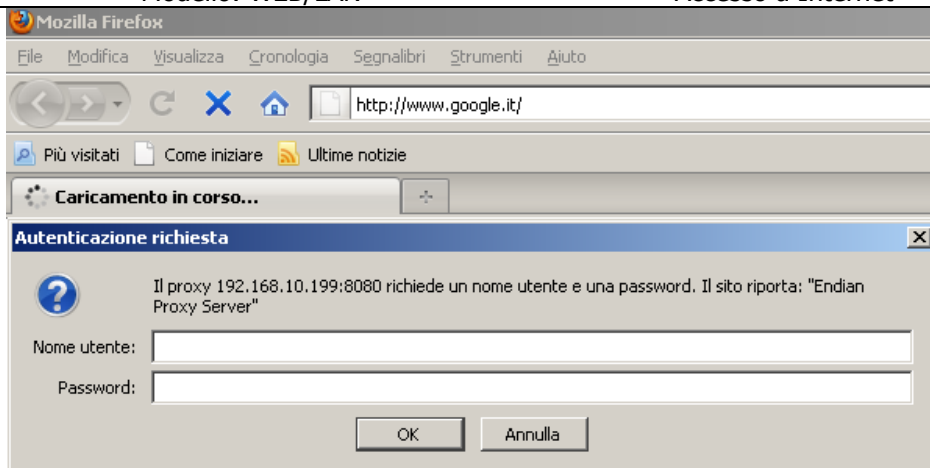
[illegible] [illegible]

Mozilla Firefox

File Modifica Visualizza Cronologia Segnalibri Strumenti Aiuto

http://www.google.it/

Più visitati Come iniziare Ultime notizie

Caricamento in corso...

Autenticazione richiesta

Il proxy 192.168.10.199:8080 richiede un nome utente e una password. Il sito riporta: "Endian Proxy Server"

Nome utente:

Password:

OK Annulla